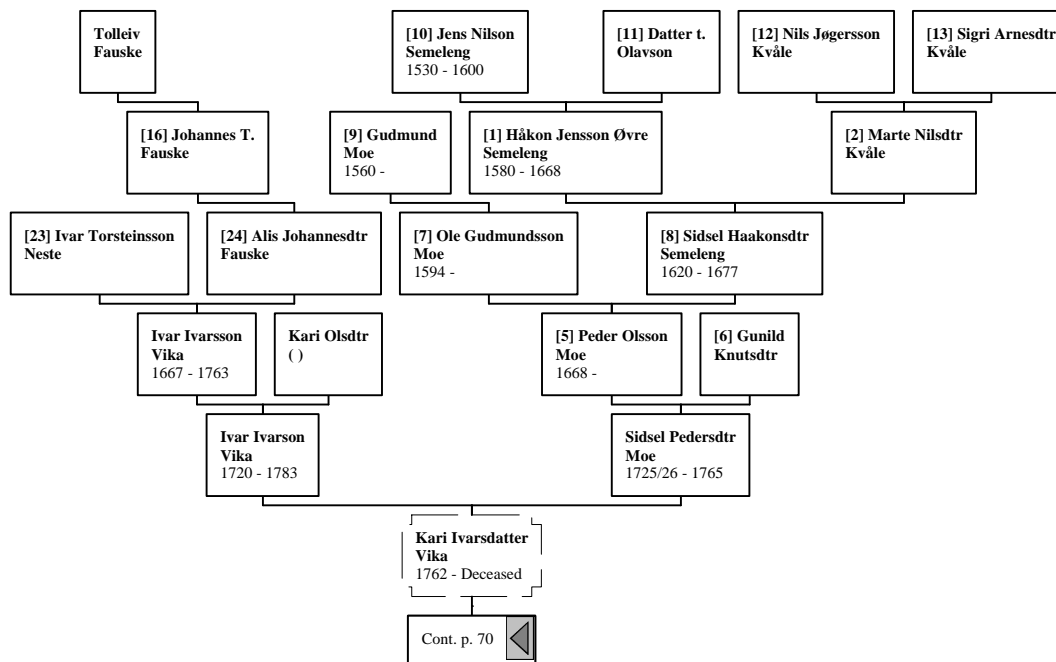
Tolleiv Fauske

[10] Jens Nilson Semeleng
1530 - 1600

[11] Datter t. Olavson

[12] Nils Jøgersson Kvåle

[13] Sigri Arnesdtr Kvåle

[16] Johannes T. Fauske

[9] Gudmund Moe
1560 -

[1] Håkon Jensson Øvre Semeleng
1580 - 1668

[2] Marte Nilsdtr Kvåle

[23] Ivar Torsteinsson Neste

[24] Alis Johannesdtr Fauske

[7] Ole Gudmundsson Moe
1594 -

[8] Sidsel Haakonsdtr Semeleng
1620 - 1677

Ivar Ivarsson Vika
1667 - 1763

Kari Olsdtr
( )

[5] Peder Olsson Moe
1668 -

[6] Gunild Knutsdtr

Ivar Ivarson Vika
1720 - 1783

Sidsel Pedersdtr Moe
1725/26 - 1765

Kari Ivarsdatter Vika
1762 - Deceased

Cont. p. 70